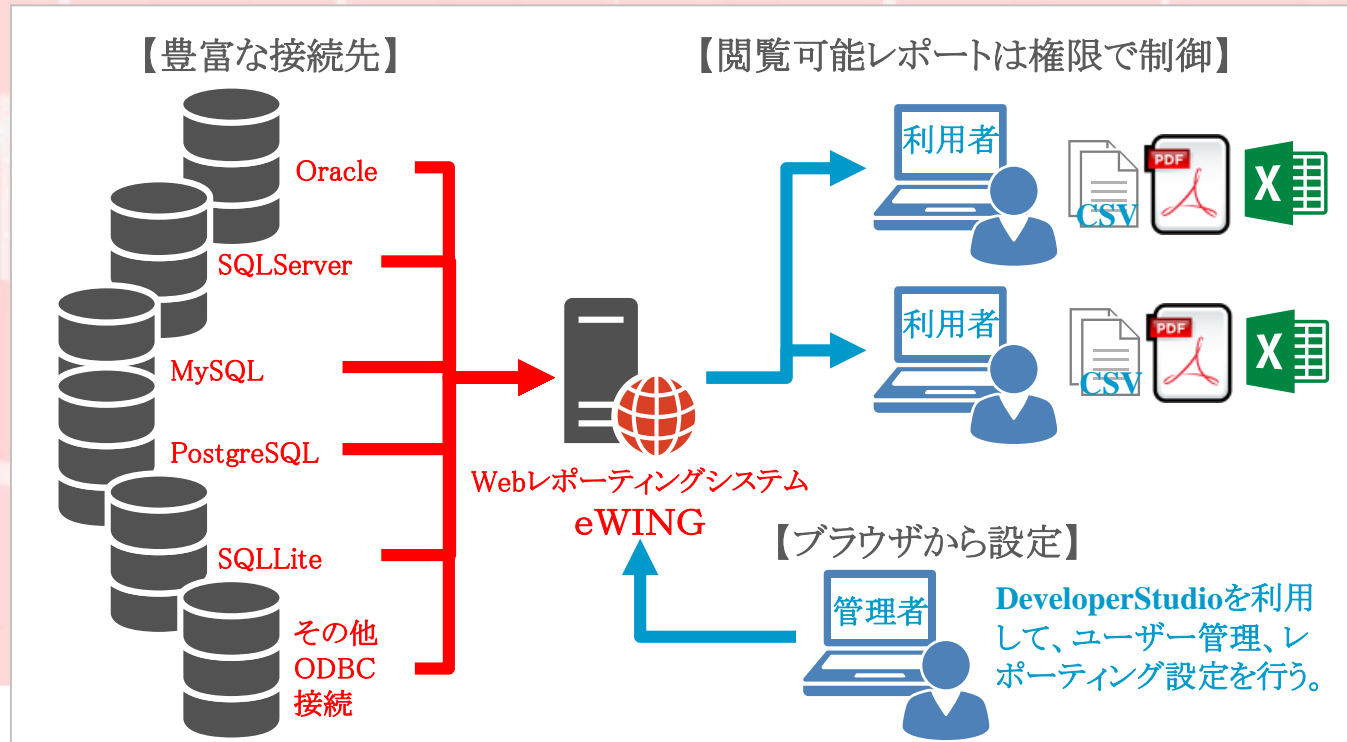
【豊富な接続先】

Oracle

SQLServer

MySQL

PostgreSQL

SQLLite

その他 ODBC 接続

Webレポーティングシステム

eWING

【閲覧可能レポートは権限で制御】

利用者

CSV

PDF

X

利用者

CSV

PDF

X

【ブラウザから設定】

管理者

DeveloperStudioを利用して、ユーザー管理、レポーティング設定を行う。